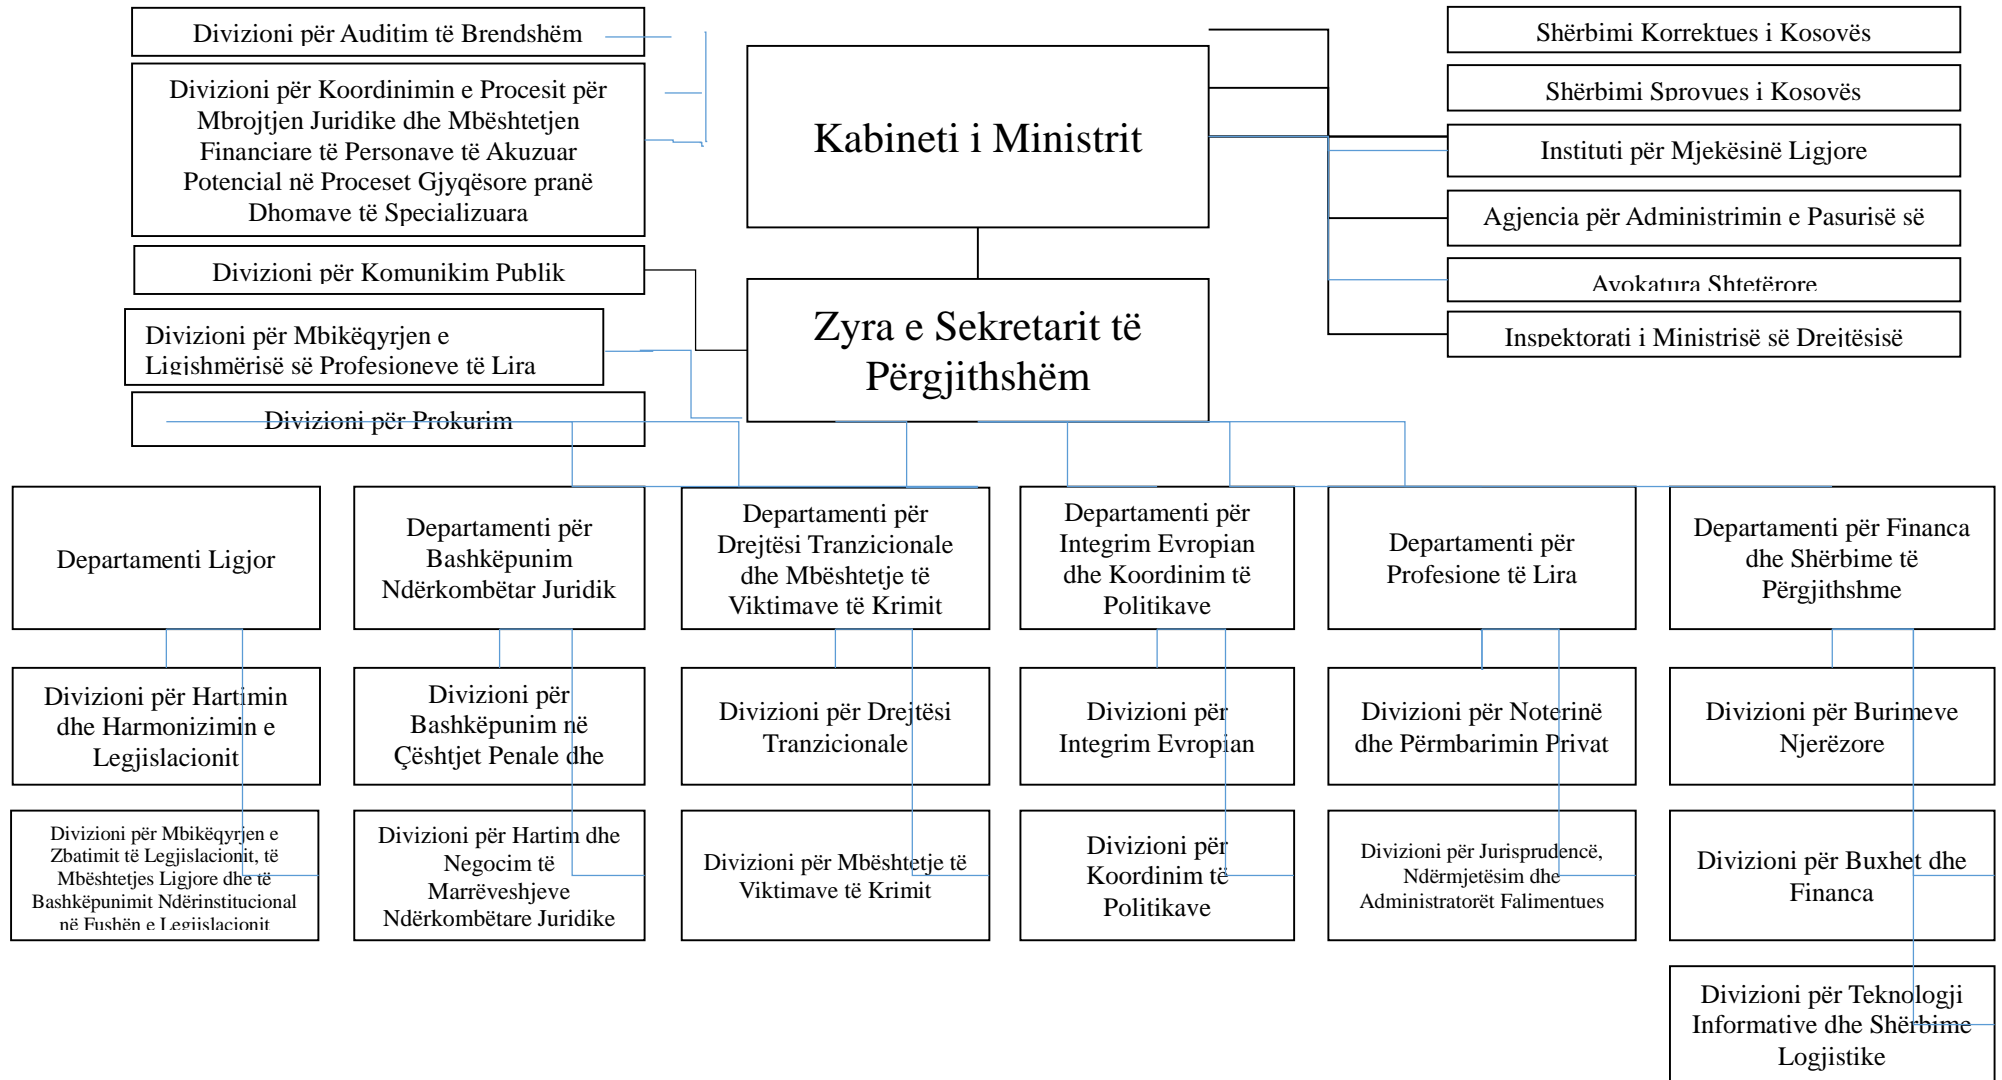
Divizioni për Auditim të Brendshëm

Divizioni për Koordinimin e Procesit për Mbrojtjen Juridike dhe Mbështetjen Financiare të Personave të Akuzuar Potencial në Proceset Gjyqësore pranë Dhomave të Specializuara

Divizioni për Komunikim Publik

Divizioni për Mbikëqyrjen e Ligjshmërisë së Profesioneve të Lira

Divizioni për Prokurim

Kabineti i Ministrit

Zyra e Sekretarit të Përgjithshëm

Shërbimi Korrektues i Kosovës

Shërbimi Sprovues i Kosovës

Instituti për Mjekësinë Ligjore

Agjencia për Administrimin e Pasurisë së

Avokatura Shtetërore

Inspektorati i Ministrisë së Drejtësisë

Departamenti Ligjor

Departamenti për Bashkëpunim Ndërkombëtar Juridik

Departamenti për Drejtësi Tranzicionale dhe Mbështetje të Viktimave të Krimit

Departamenti për Integrim Evropian dhe Koordinim të Politikave

Departamenti për Profesione të Lira

Departamenti për Financa dhe Shërbime të Përgjithshme

Divizioni për Hartimin dhe Harmonizimin e Legjislacionit

Divizioni për Bashkëpunim në Çështjet Penale dhe

Divizioni për Drejtësi Tranzicionale

Divizioni për Integrim Evropian

Divizioni për Noterinë dhe Përmbarimin Privat

Divizioni për Burimeve Njerëzore

Divizioni për Mbikëqyrjen e Zbatimit të Legjislacionit, të Mbështetjes Ligjore dhe të Bashkëpunimit Ndërinstitucional në Fushën e Legjislacionit

Divizioni për Hartim dhe Negocim të Marrëveshjeve Ndërkombëtare Juridike

Divizioni për Mbështetje të Viktimave të Krimit

Divizioni për Koordinim të Politikave

Divizioni për Jurisprudencë, Ndërmjetësim dhe Administratorët Falimentues

Divizioni për Buxhet dhe Financa

Divizioni për Teknologji Informative dhe Shërbime Logjistike